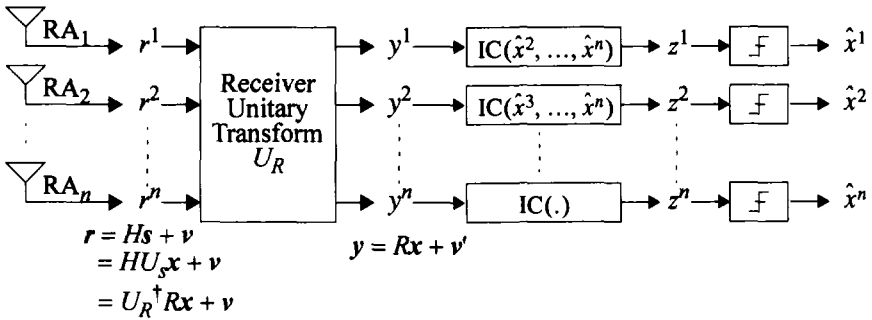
$RA_1$ $r^1$
$RA_2$ $r^2$
$RA_n$ $r^n$

Receiver Unitary Transform $U_R$

$y^1$ IC($\hat{x}^2, ..., \hat{x}^n$) $z^1$ $\hat{x}^1$
$y^2$ IC($\hat{x}^3, ..., \hat{x}^n$) $z^2$ $\hat{x}^2$
$y^n$ IC(.) $z^n$ $\hat{x}^n$

$\boldsymbol{r} = H\boldsymbol{s} + \boldsymbol{v}$
$= HU_s\boldsymbol{x} + \boldsymbol{v}$
$= U_R^{\dagger}R\boldsymbol{x} + \boldsymbol{v}$

$\boldsymbol{y} = R\boldsymbol{x} + \boldsymbol{v}'$